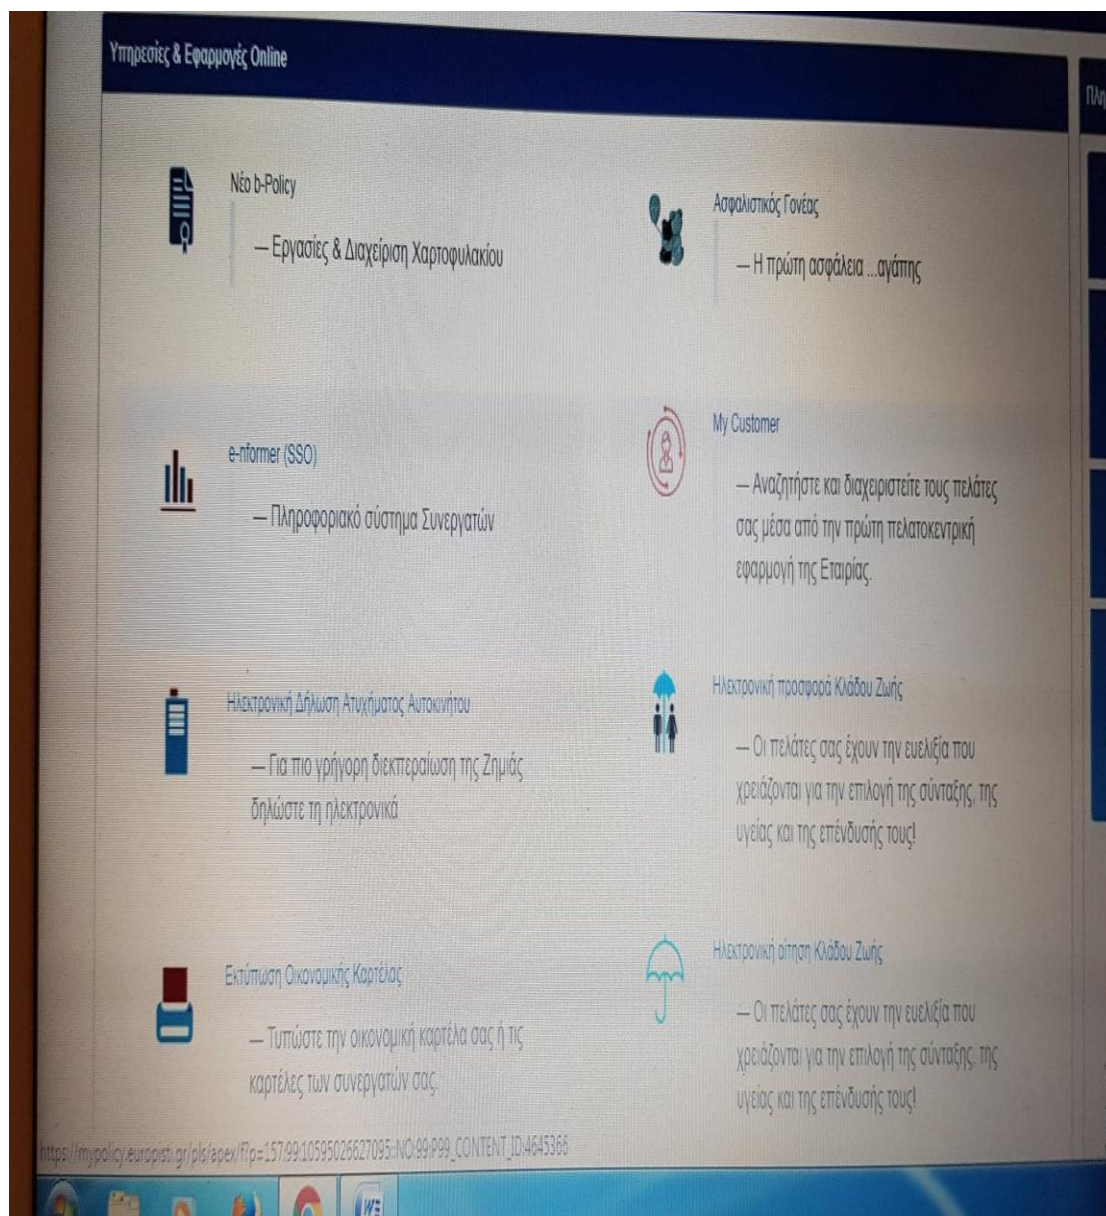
Υπηρεσίες & Εφαρμογές Online

Πλη

Νέο b-Policy

— Εργασίες & Διαχείριση Χαρτοφυλακίου

Ασφαλιστικός Γονέας

— Η πρώτη ασφάλεια ...αγάπης

e-nformer (SSO)

— Πληροφοριακό σύστημα Συνεργατών

My Customer

— Αναζητήστε και διαχειριστείτε τους πελάτες σας μέσα από την πρώτη πελατοκεντρική εφαρμογή της Εταιρίας.

Ηλεκτρονική Δήλωση Ατυχήματος Αυτοκινήτου

— Για πιο γρήγορη διεκπεραίωση της Ζημιάς δηλώστε τη ηλεκτρονικά

Ηλεκτρονική προσφορά Κλάδου Ζωής

— Οι πελάτες σας έχουν την ευελίξία που χρειάζονται για την επιλογή της σύνταξης, της υγείας και της επένδυσής τους!

Εκτύπωση Οικονομικής Καρτέλας

— Τυπώστε την οικονομική καρτέλα σας ή τις καρτέλες των συνεργατών σας.

Ηλεκτρονική αίτηση Κλάδου Ζωής

— Οι πελάτες σας έχουν την ευελίξία που χρειάζονται για την επιλογή της σύνταξης, της υγείας και της επένδυσής τους!

https://mypolicy.europisti.gr/pls/apex/f?p=157:99:10595026627095::NO:99:P99_CONTENT_ID:4645366